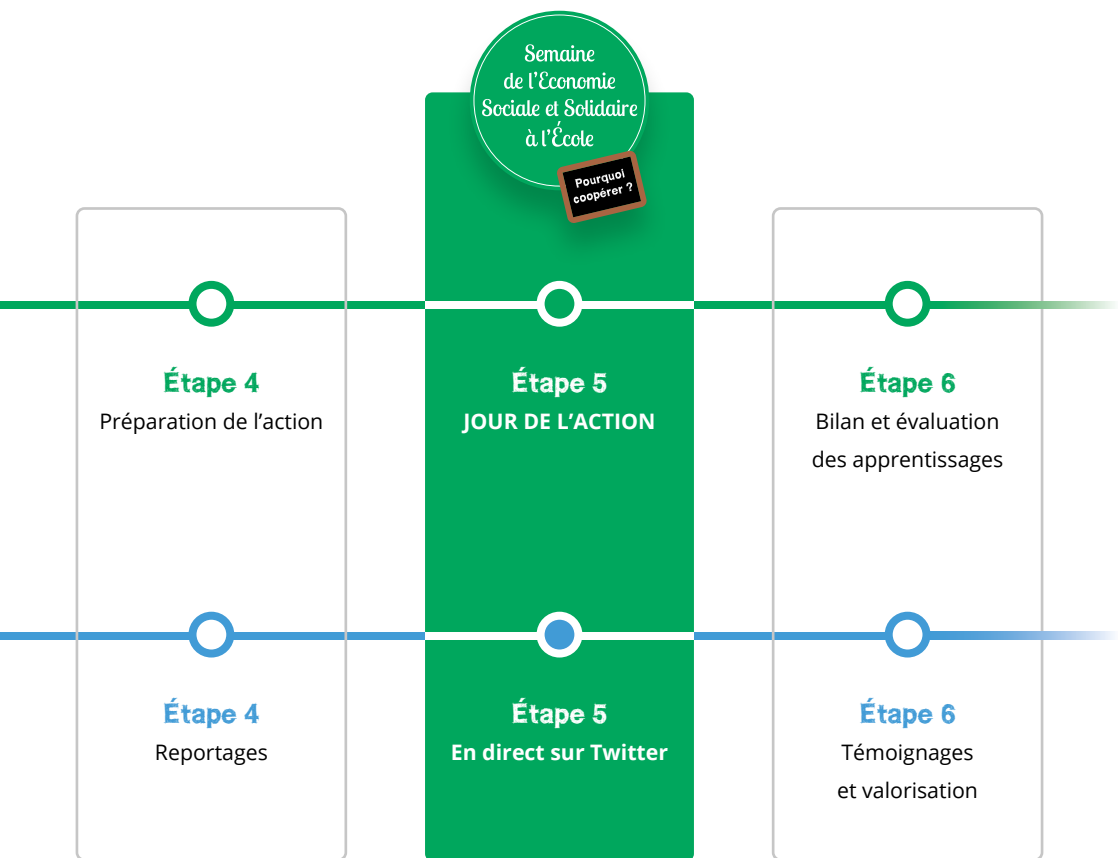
Semaine de l'Economie Sociale et Solidaire à l'École

Pourquoi coopérer ?

Étape 4
Préparation de l'action

Étape 5
JOUR DE L'ACTION

Étape 6
Bilan et évaluation des apprentissages

Étape 4
Reportages

Étape 5
En direct sur Twitter

Étape 6
Témoignages et valorisation